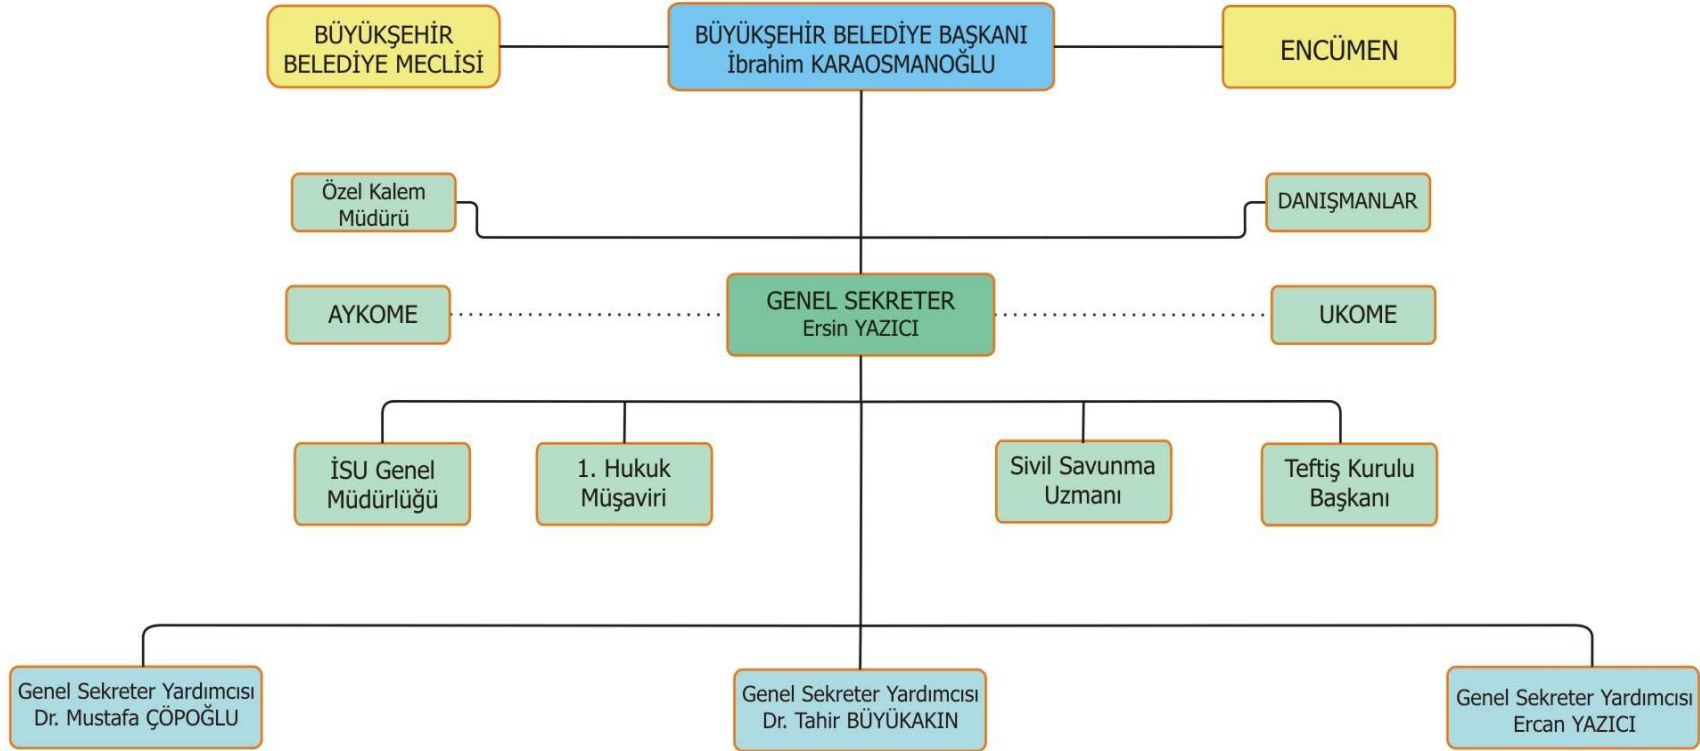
BÜYÜKŞEHİR BELEDİYE MECLİSİ

BÜYÜKŞEHİR BELEDİYE BAŞKANI
İbrahim KARAOSMANOĞLU

ENCÜMEN

Özel Kalem Müdürü

DANIŞMANLAR

AYKOME

GENEL SEKRETER
Ersin YAZICI

UKOME

İSU Genel Müdürlüğü

1. Hukuk Müşaviri

Sivil Savunma Uzmanı

Teftiş Kurulu Başkanı

Genel Sekreter Yardımcısı
Dr. Mustafa ÇÖPOĞLU

Genel Sekreter Yardımcısı
Dr. Tahir BÜYÜKAKIN

Genel Sekreter Yardımcısı
Ercan YAZICI